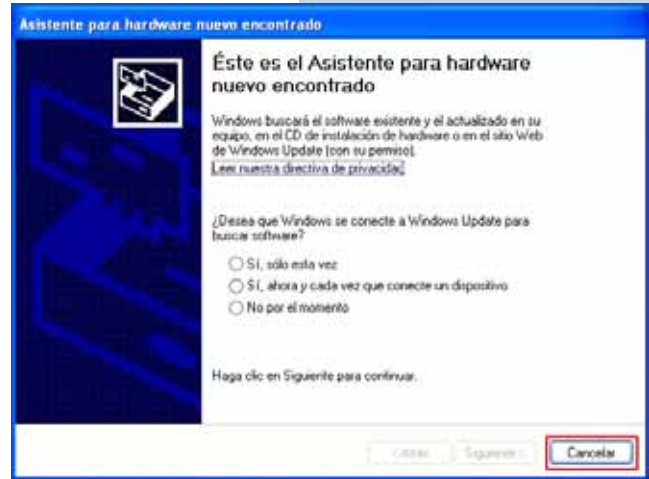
Asistente para hardware nuevo encontrado

Éste es el Asistente para hardware nuevo encontrado

Windows buscará el software existente y el actualizado en su equipo, en el CD de instalación de hardware o en el sitio Web de Windows Update (con su permiso).

Leer nuestra directiva de privacidad

¿Desea que Windows se conecte a Windows Update para buscar software?

Sí, sólo esta vez

Sí, ahora y cada vez que conecte un dispositivo

No por el momento

Haga clic en Siguiente para continuar.

< Atrás

Siguiente >

Cancelar